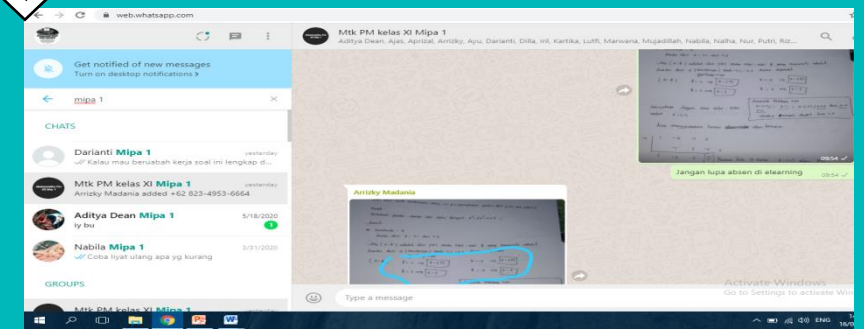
web.whatsapp.com

Get notified of new messages
Turn on desktop notifications >

mipa 1

CHATS

Darianti Mipa 1
yesterday
Kalau mau berubah kerja soal ini lengkap d...

Mtk PM kelas XI Mipa 1
yesterday
Arrizky Madania added +62 823-4953-6664

Aditya Dean Mipa 1
5/18/2020
Iy bu
1

Nabila Mipa 1
3/31/2020
Coba liyat ulang apa yg kurang

GROUPS

Mtk PM kelas XI Mipa 1

Mtk PM kelas XI Mipa 1
Aditya Dean, Ajas, Aprizal, Arrizky, Ayu, Darianti, Dilla, iril, Kartika, Lutfi, Marwana, Mujadillah, Nabilla, Nalha, Nur, Putri, Riz...

09:54

Jangan lupa absen di elearning
09:54

Arrizky Madania

Type a message

Activate Windows
Go to Settings to activate Windows.

ENG